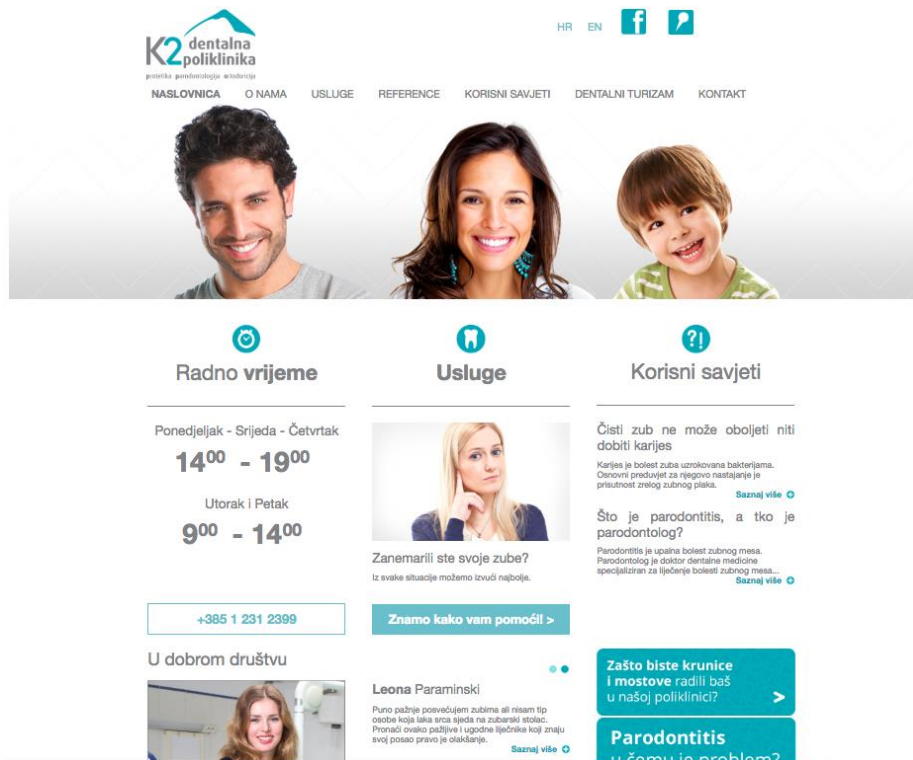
K2 dentalna poliklinika
protetika parodontologija ortodoncija

HR EN

NASLOVNICA O NAMA USLUGE REFERENCE KORISNI SAVJETI DENTALNI TURIZAM KONTAKT

Radno vrijeme

Ponedjeljak - Srijeda - Četvrtak
$14^{00}$ - $19^{00}$

Utorak i Petak
$9^{00}$ - $14^{00}$

+385 1 231 2399

U dobrom društvu

Usluge

Zanemarili ste svoje zube?
Iz svake situacije možemo izvući najbolje.

Znamo kako vam pomoći! >

Leona Paraminski

Puno pažnje posvećujem zubima ali nisam tip osobe koja laka srca sjeda na zubarski stolac. Pronaći ovako pažljive i ugodne liječnike koji znaju svoj posao pravo je olakšanje.

Saznaj više

Korisni savjeti

Čisti zub ne može oboljeti niti dobiti karijes
Karijes je bolest zuba uzrokovana bakterijama. Osnovni preduvjet za njegovo nastajanje je prisutnost zrelog zubnog plaka.
Saznaj više

Što je parodontitis, a tko je parodontolog?
Parodontitis je upalna bolest zubnog mesa. Parodontolog je doktor dentalne medicine specijaliziran za liječenje bolesti zubnog mesa...
Saznaj više

Zašto biste krunice i mostove radili baš u našoj poliklinici? >

Parodontitis
u čemu je problem?